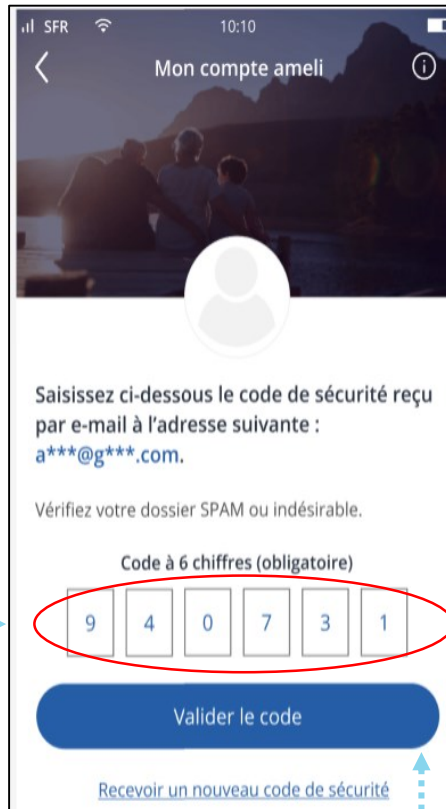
SFR 10:10

Mon compte ameli

Saisissez ci-dessous le code de sécurité reçu par e-mail à l'adresse suivante : a***@g***.com.

Vérifiez votre dossier SPAM ou indésirable.

Code à 6 chiffres (obligatoire)

9 4 0 7 3 1

Valider le code

Recevoir un nouveau code de sécurité